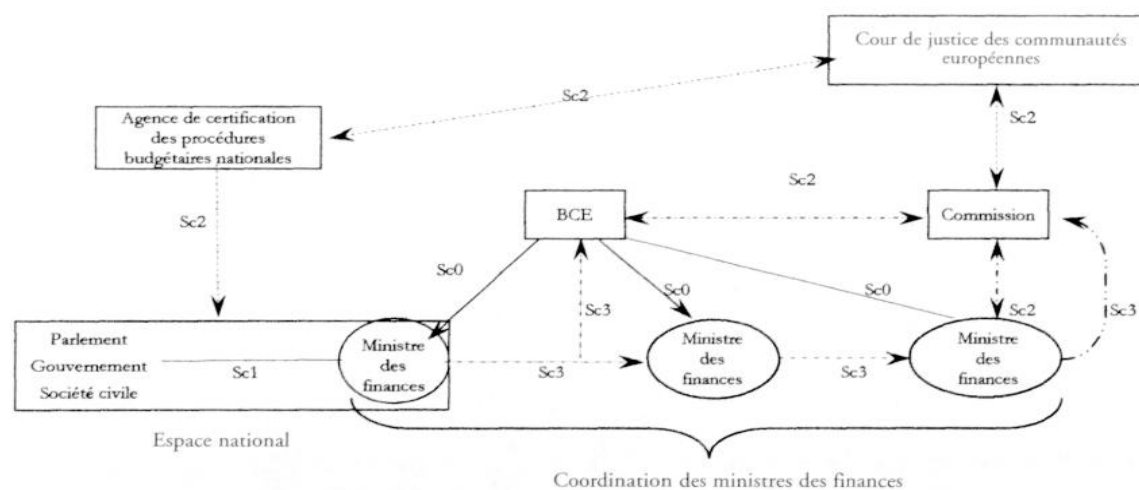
Cour de justice des communautés européennes

Sc2

Agence de certification des procédures budgétaires nationales

Sc2

Sc2

Sc2

BCE

Commission

Sc0

Sc0

Sc0

Sc3

Sc2

Sc3

Parlement

Gouvernement

Société civile

Sc1

Ministre des finances

Sc3

Ministre des finances

Sc3

Ministre des finances

Espace national

Coordination des ministres des finances